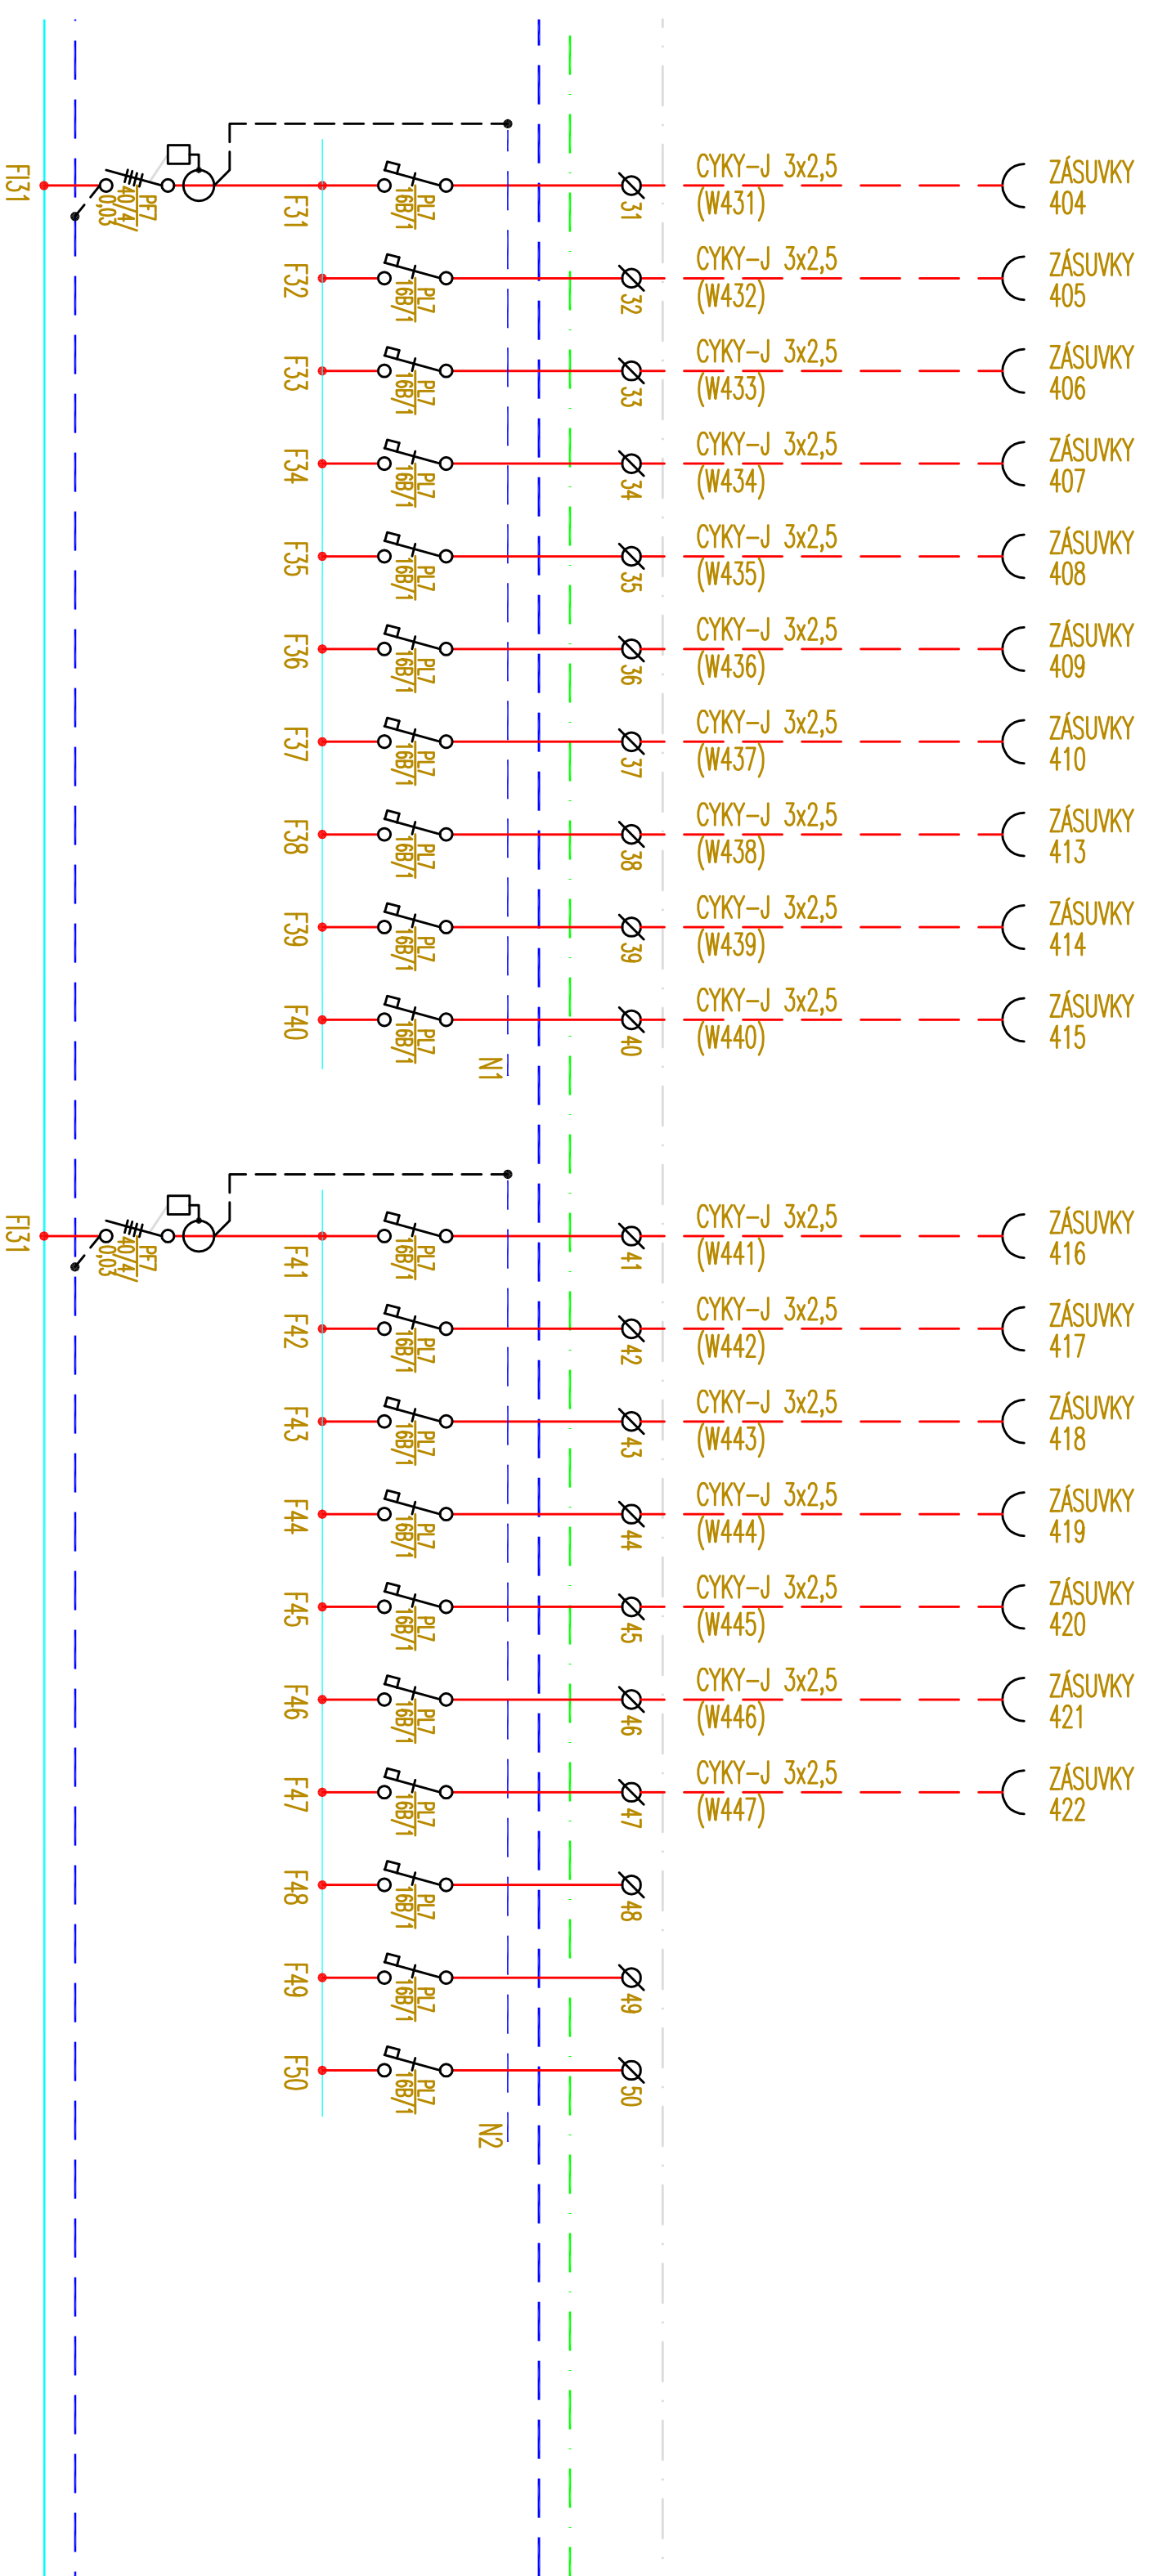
FI31
PF7
40/4/
0,03

F31
PL7
16B/1
31
CYKY-J 3x2,5
(W431)
ZÁSUVKY
404

F32
PL7
16B/1
32
CYKY-J 3x2,5
(W432)
ZÁSUVKY
405

F33
PL7
16B/1
33
CYKY-J 3x2,5
(W433)
ZÁSUVKY
406

F34
PL7
16B/1
34
CYKY-J 3x2,5
(W434)
ZÁSUVKY
407

F35
PL7
16B/1
35
CYKY-J 3x2,5
(W435)
ZÁSUVKY
408

F36
PL7
16B/1
36
CYKY-J 3x2,5
(W436)
ZÁSUVKY
409

F37
PL7
16B/1
37
CYKY-J 3x2,5
(W437)
ZÁSUVKY
410

F38
PL7
16B/1
38
CYKY-J 3x2,5
(W438)
ZÁSUVKY
413

F39
PL7
16B/1
39
CYKY-J 3x2,5
(W439)
ZÁSUVKY
414

F40
PL7
16B/1
40
CYKY-J 3x2,5
(W440)
ZÁSUVKY
415

N1

FI31
PF7
40/4/
0,03

F41
PL7
16B/1
41
CYKY-J 3x2,5
(W441)
ZÁSUVKY
416

F42
PL7
16B/1
42
CYKY-J 3x2,5
(W442)
ZÁSUVKY
417

F43
PL7
16B/1
43
CYKY-J 3x2,5
(W443)
ZÁSUVKY
418

F44
PL7
16B/1
44
CYKY-J 3x2,5
(W444)
ZÁSUVKY
419

F45
PL7
16B/1
45
CYKY-J 3x2,5
(W445)
ZÁSUVKY
420

F46
PL7
16B/1
46
CYKY-J 3x2,5
(W446)
ZÁSUVKY
421

F47
PL7
16B/1
47
CYKY-J 3x2,5
(W447)
ZÁSUVKY
422

F48
PL7
16B/1
48

F49
PL7
16B/1
49

F50
PL7
16B/1
50

N2